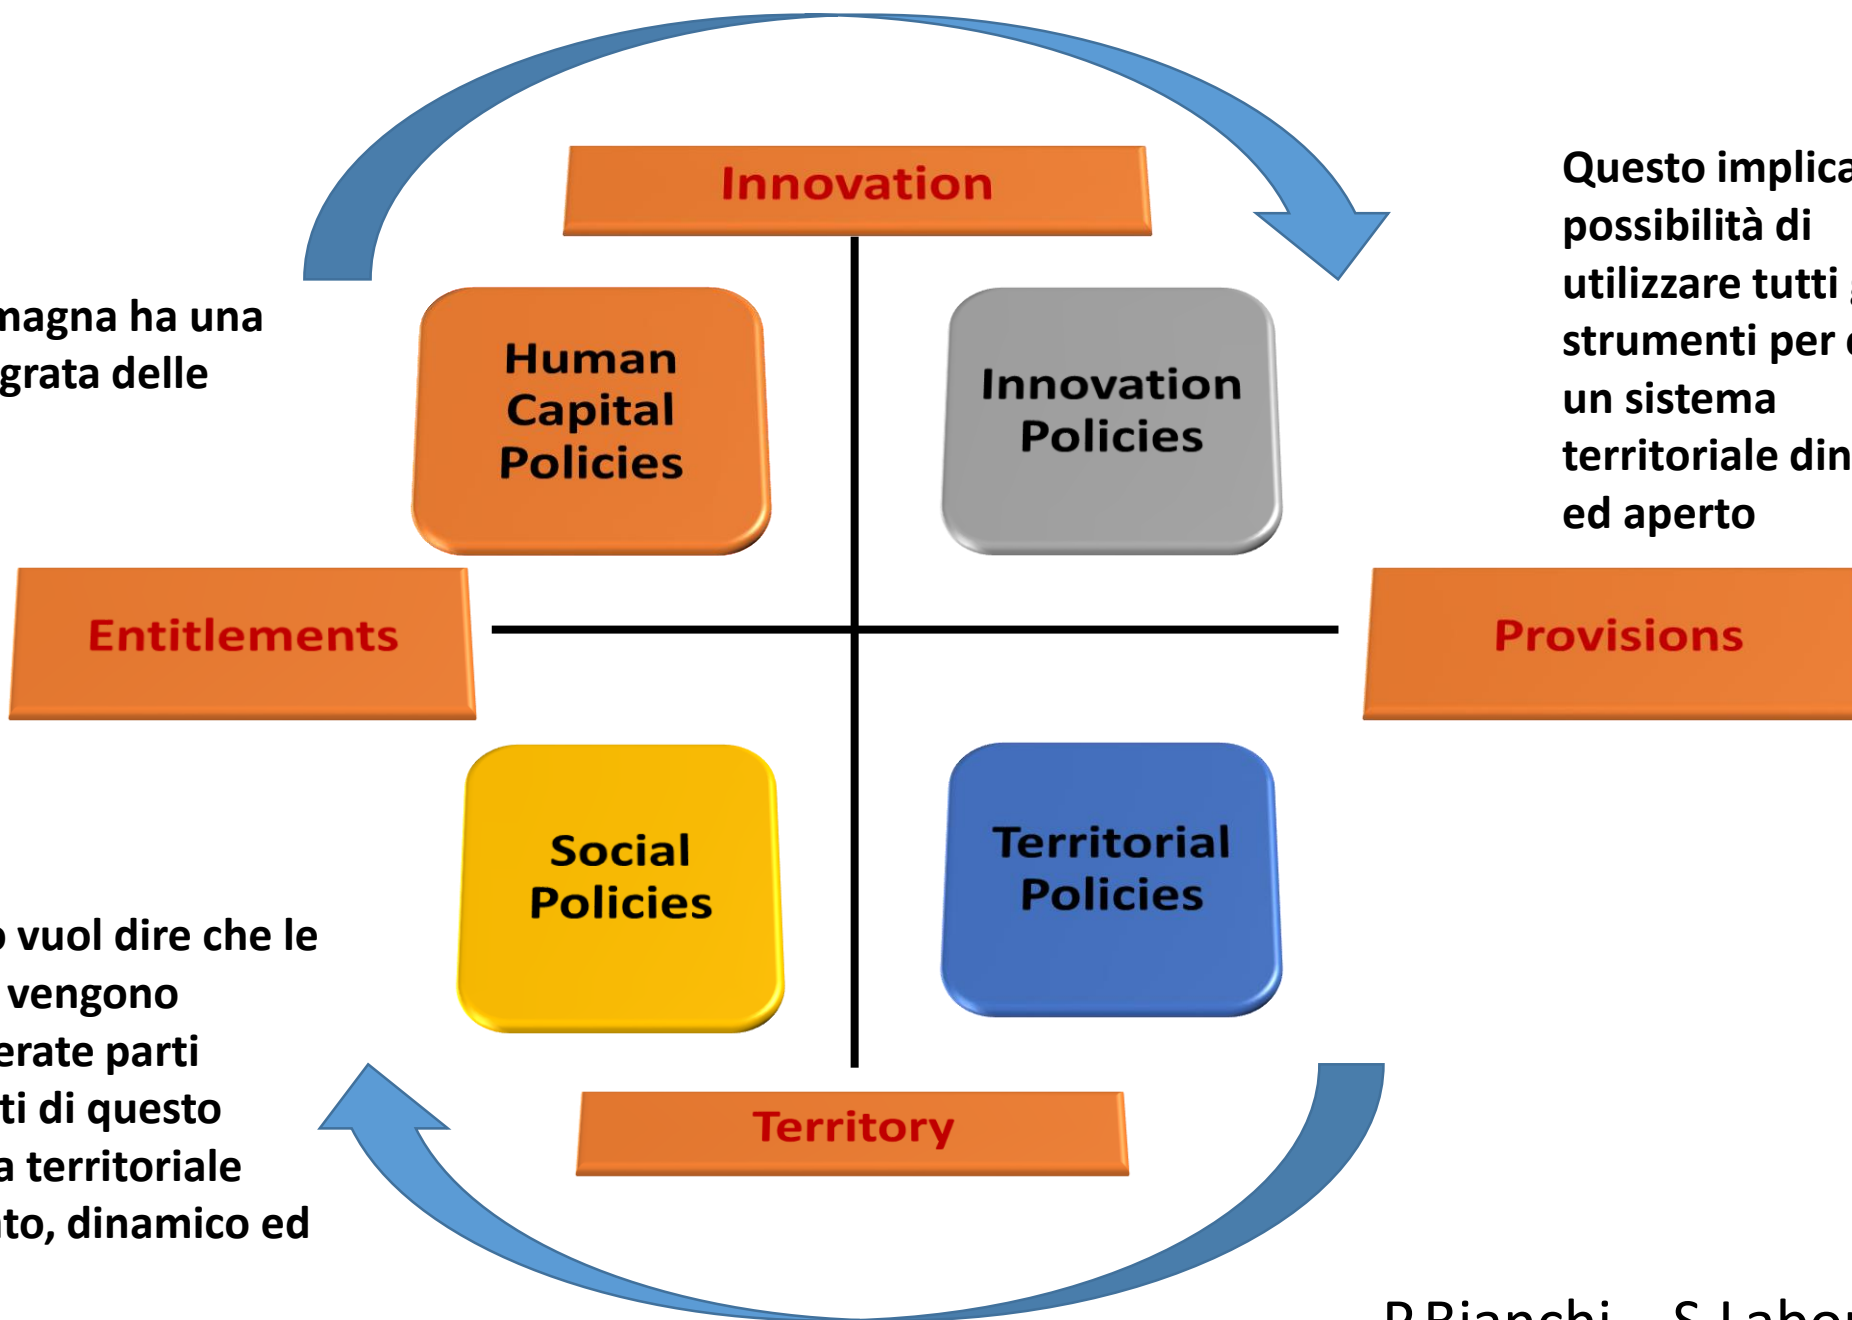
Innovation

magna ha una grata delle

Human Capital Policies

Innovation Policies

Questo implica possibilità di utilizzare tutti strumenti per un sistema territoriale din ed aperto

Entitlements

Provisions

Social Policies

Territorial Policies

vuol dire che le vengono erate parti ti di questo a territoriale to, dinamico ed

Territory

P.Bianchi – S.Labor